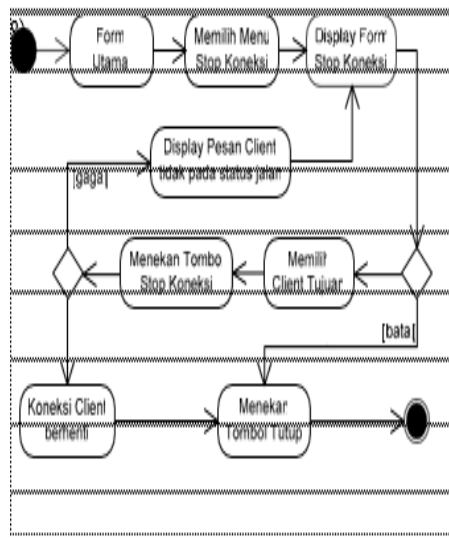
Form Utama

Memilih Menu Stop Koneksi

Display Form Stop Koneksi

Display Pesan Client tidak pada status jalan

[gagal]

Menekan Tombo Stop Koneksi

Memilih Client Tujuan

[batal]

Koneksi Client berhenti

Menekan Tombol Tutup